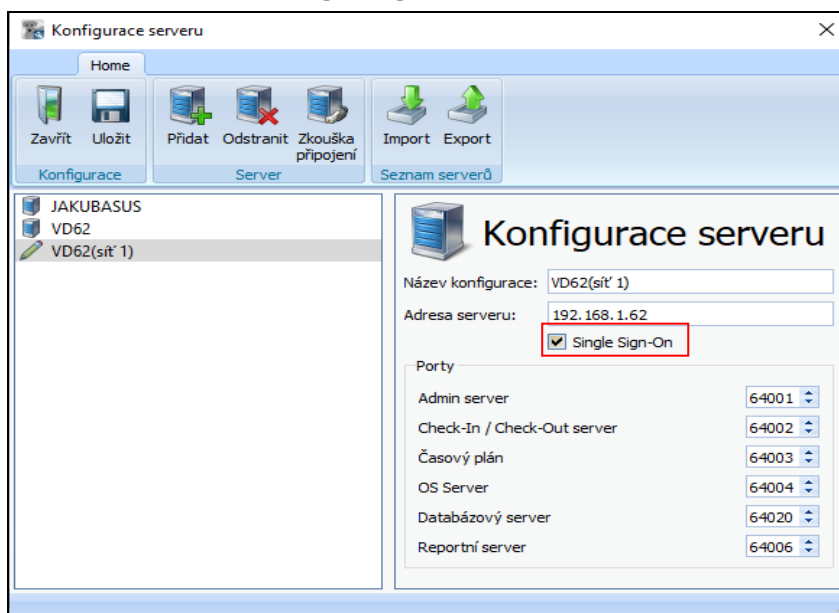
Konfigurace serveru

Home

Zavřít Uložit
Konfigurace

Přidat Odstranit Zkouška připojení
Server

Import Export
Seznam serverů

JAKUBASUS
VD62
VD62(síť 1)

Konfigurace serveru

Název konfigurace: VD62(síť 1)
Adresa serveru: 192.168.1.62
Single Sign-On

Porty
Admin server 64001
Check-In / Check-Out server 64002
Časový plán 64003
OS Server 64004
Databázový server 64020
Reportní server 64006